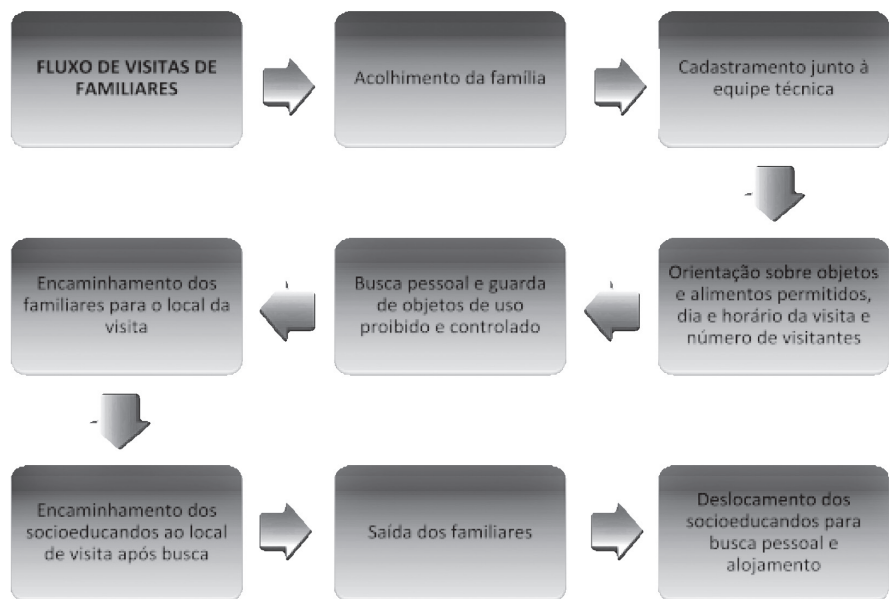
FLUXO DE VISITAS DE FAMILIARES

Acolhimento da família

Cadastramento junto à equipe técnica

Orientação sobre objetos e alimentos permitidos, dia e horário da visita e número de visitantes

Busca pessoal e guarda de objetos de uso proibido e controlado

Encaminhamento dos familiares para o local da visita

Encaminhamento dos socioeducandos ao local de visita após busca

Saída dos familiares

Deslocamento dos socioeducandos para busca pessoal e alojamento